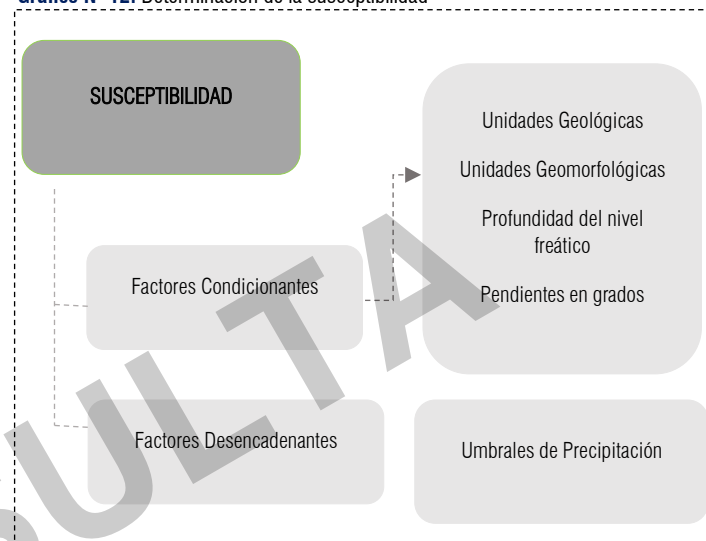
Gráfico N° 12: Determinación de la susceptibilidad

SUSCEPTIBILIDAD

Factores Condicionantes

Factores Desencadenantes

Unidades Geológicas

Unidades Geomorfológicas

Profundidad del nivel freático

Pendientes en grados

Umbrales de Precipitación

ULTA